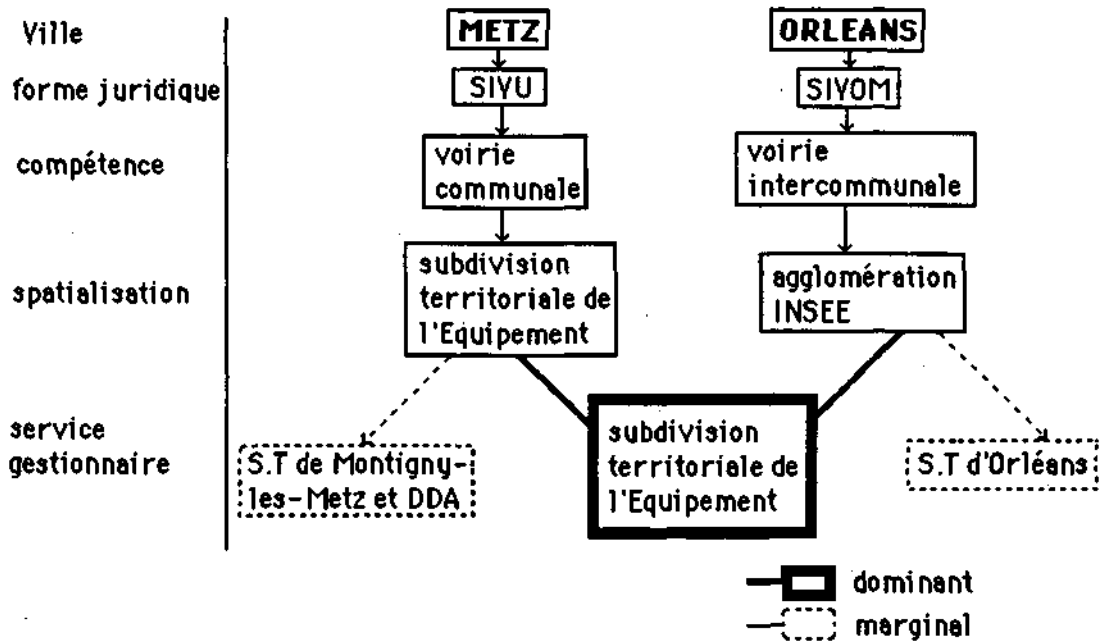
Ville

forme juridique

compétence

spatialisation

service gestionnaire

METZ

SIVU

voirie communale

subdivision territoriale de l'Equipement

S.T de Montigny-les-Metz et DDA

ORLEANS

SIVOM

voirie intercommunale

agglomération INSEE

S.T d'Orléans

subdivision territoriale de l'Equipement

dominant

marginal